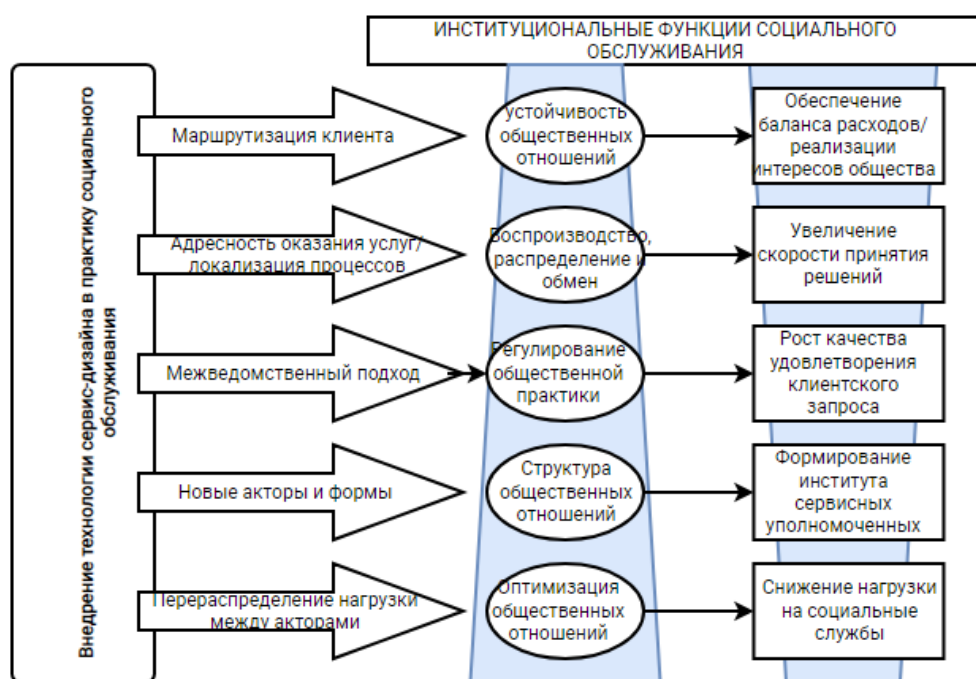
ИНСТИТУЦИОНАЛЬНЫЕ ФУНКЦИИ СОЦИАЛЬНОГО ОБСЛУЖИВАНИЯ

Внедрение технологии сервис-дизайна в практику социального обслуживания

Маршрутизация клиента

устойчивость общественных отношений

Обеспечение баланса расходов/ реализации интересов общества

Адресность оказания услуг/ локализация процессов

Воспроизводство, распределение и обмен

Увеличение скорости принятия решений

Межведомственный подход

Регулирование общественной практики

Рост качества удовлетворения клиентского запроса

Новые акторы и формы

Структура общественных отношений

Формирование института сервисных уполномоченных

Перераспределение нагрузки между акторами

Оптимизация общественных отношений

Снижение нагрузки на социальные службы